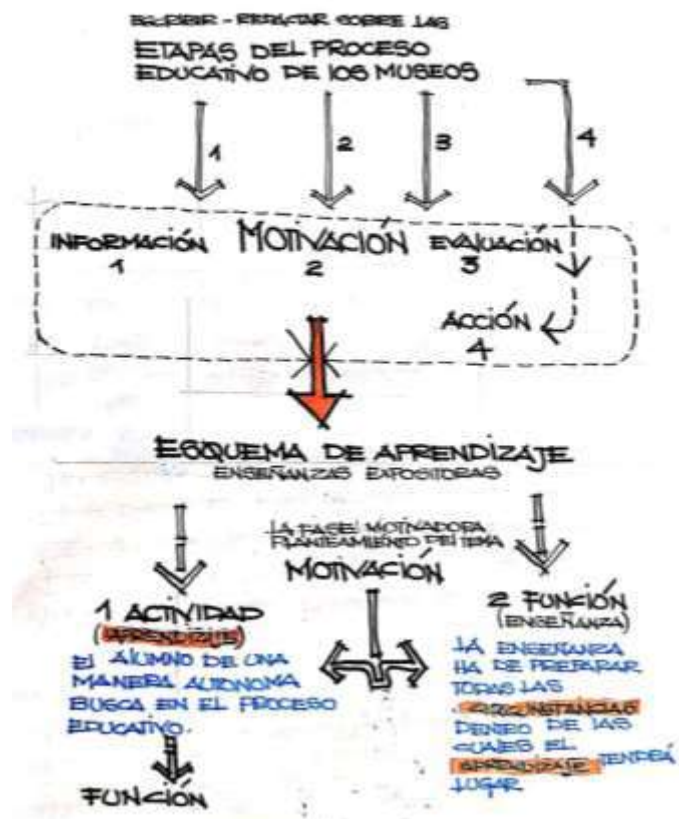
ESCRIBIR - REDACTAR SOBRE LAS
ETAPAS DEL PROCESO EDUCATIVO DE LOS MUSEOS

1
2
3
4

INFORMACIÓN
1

MOTIVACIÓN
2

EVALUACIÓN
3

ACCIÓN
4

ESQUEMA DE APRENDIZAJE
ENSEÑANZAS EXPOSITORAS

LA FASE MOTIVADORA
PLANTEAMIENTO DEL TEMA
MOTIVACIÓN

1 ACTIVIDAD
(APRENDIZAJE)
EL ALUMNO DE UNA MANERA AUTONOMA BUSCA EN EL PROCESO EDUCATIVO.

FUNCIÓN

2 FUNCIÓN
(ENSEÑANZA)
LA ENSEÑANZA HA DE PREPARAR TODAS LAS CIRCUNSTANCIAS DENTRO DE LAS CUALES EL APRENDIZAJE TENDRÁ LUGAR